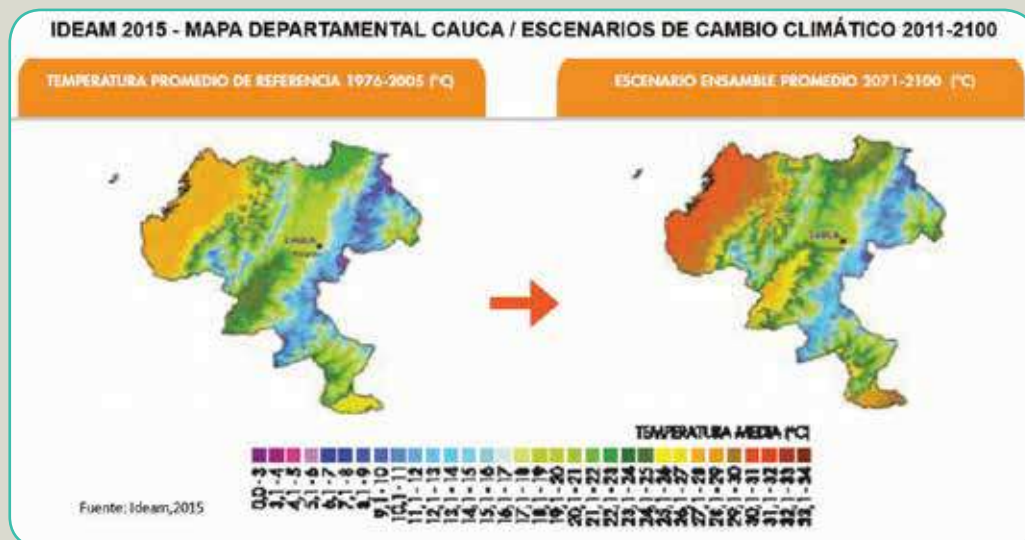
IDEAM 2015 - MAPA DEPARTAMENTAL CAUCA / ESCENARIOS DE CAMBIO CLIMÁTICO 2011-2100

TEMPERATURA PROMEDIO DE REFERENCIA 1976-2005 (°C)

ESCENARIO ENSAMBLE PROMEDIO 2071-2100 (°C)

CAUCA

CAUCA

TEMPERATURA MEDIA (°C)

0.0 - 3, 3.1 - 4, 4.1 - 5, 5.1 - 6, 6.1 - 7, 7.1 - 8, 8.1 - 9, 9.1 - 10, 10.1 - 11, 11.1 - 12, 12.1 - 13, 13.1 - 14, 14.1 - 15, 15.1 - 16, 16.1 - 17, 17.1 - 18, 18.1 - 19, 19.1 - 20, 20.1 - 21, 21.1 - 22, 22.1 - 23, 23.1 - 24, 24.1 - 25, 25.1 - 26, 26.1 - 27, 27.1 - 28, 28.1 - 29, 29.1 - 30, 30.1 - 31, 31.1 - 32, 32.1 - 33, 33.1 - 34

Fuente: Ideam,2015